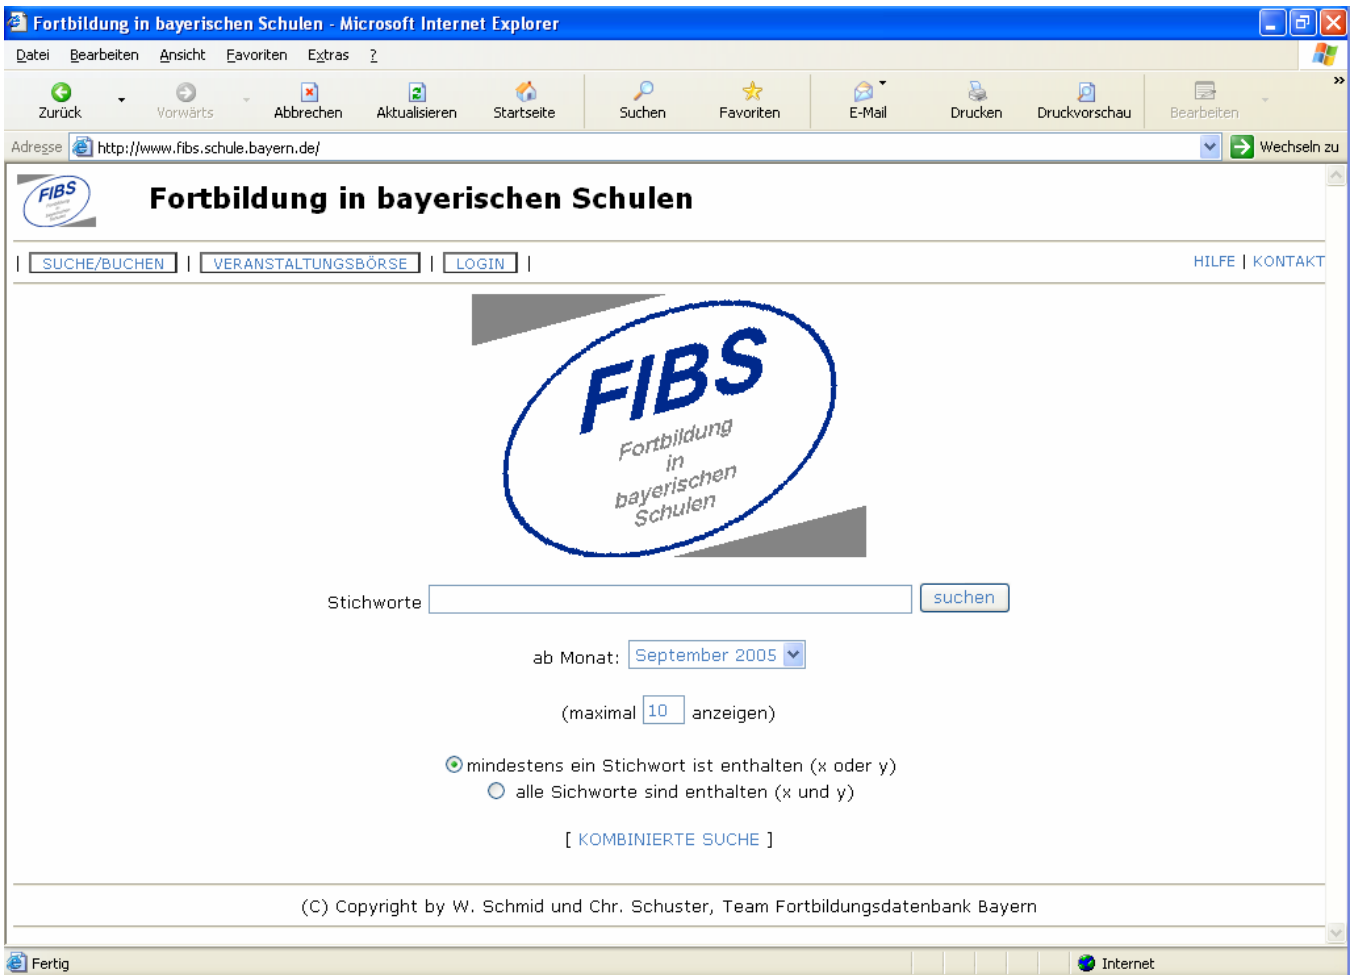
Fortbildung in bayerischen Schulen - Microsoft Internet Explorer

Datei Bearbeiten Ansicht Favoriten Extras ?

Zurück Vorwärts Abbrechen Aktualisieren Startseite Suchen Favoriten E-Mail Drucken Druckvorschau Bearbeiten

Adresse http://www.fibs.schule.bayern.de/ Wechseln zu

FIBS

Fortbildung in bayerischen Schulen

| SUCHE/BUCHEN | VERANSTALTUNGSBÖRSE | LOGIN |

HILFE | KONTAKT

FIBS Fortbildung in bayerischen Schulen

Stichworte suchen

ab Monat: September 2005

(maximal 10 anzeigen)

mindestens ein Stichwort ist enthalten (x oder y)
alle Sichworte sind enthalten (x und y)

[ KOMBINIERTE SUCHE ]

(C) Copyright by W. Schmid und Chr. Schuster, Team Fortbildungsdatenbank Bayern

Fertig

Internet